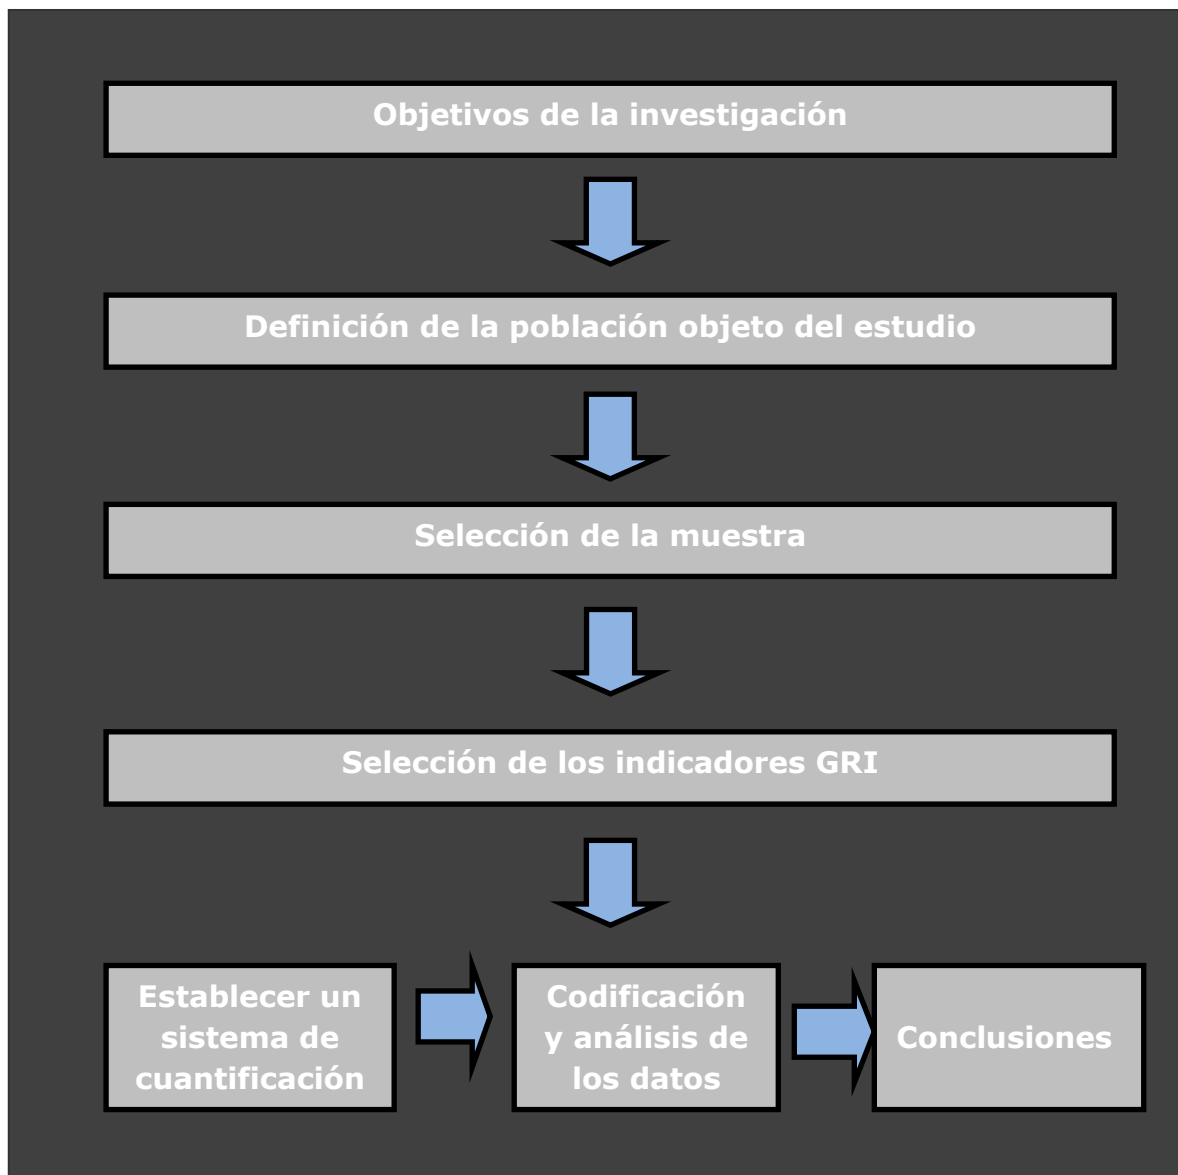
Objetivos de la investigación

Definición de la población objeto del estudio

Selección de la muestra

Selección de los indicadores GRI

Establecer un sistema de cuantificación

Codificación y análisis de los datos

Conclusiones